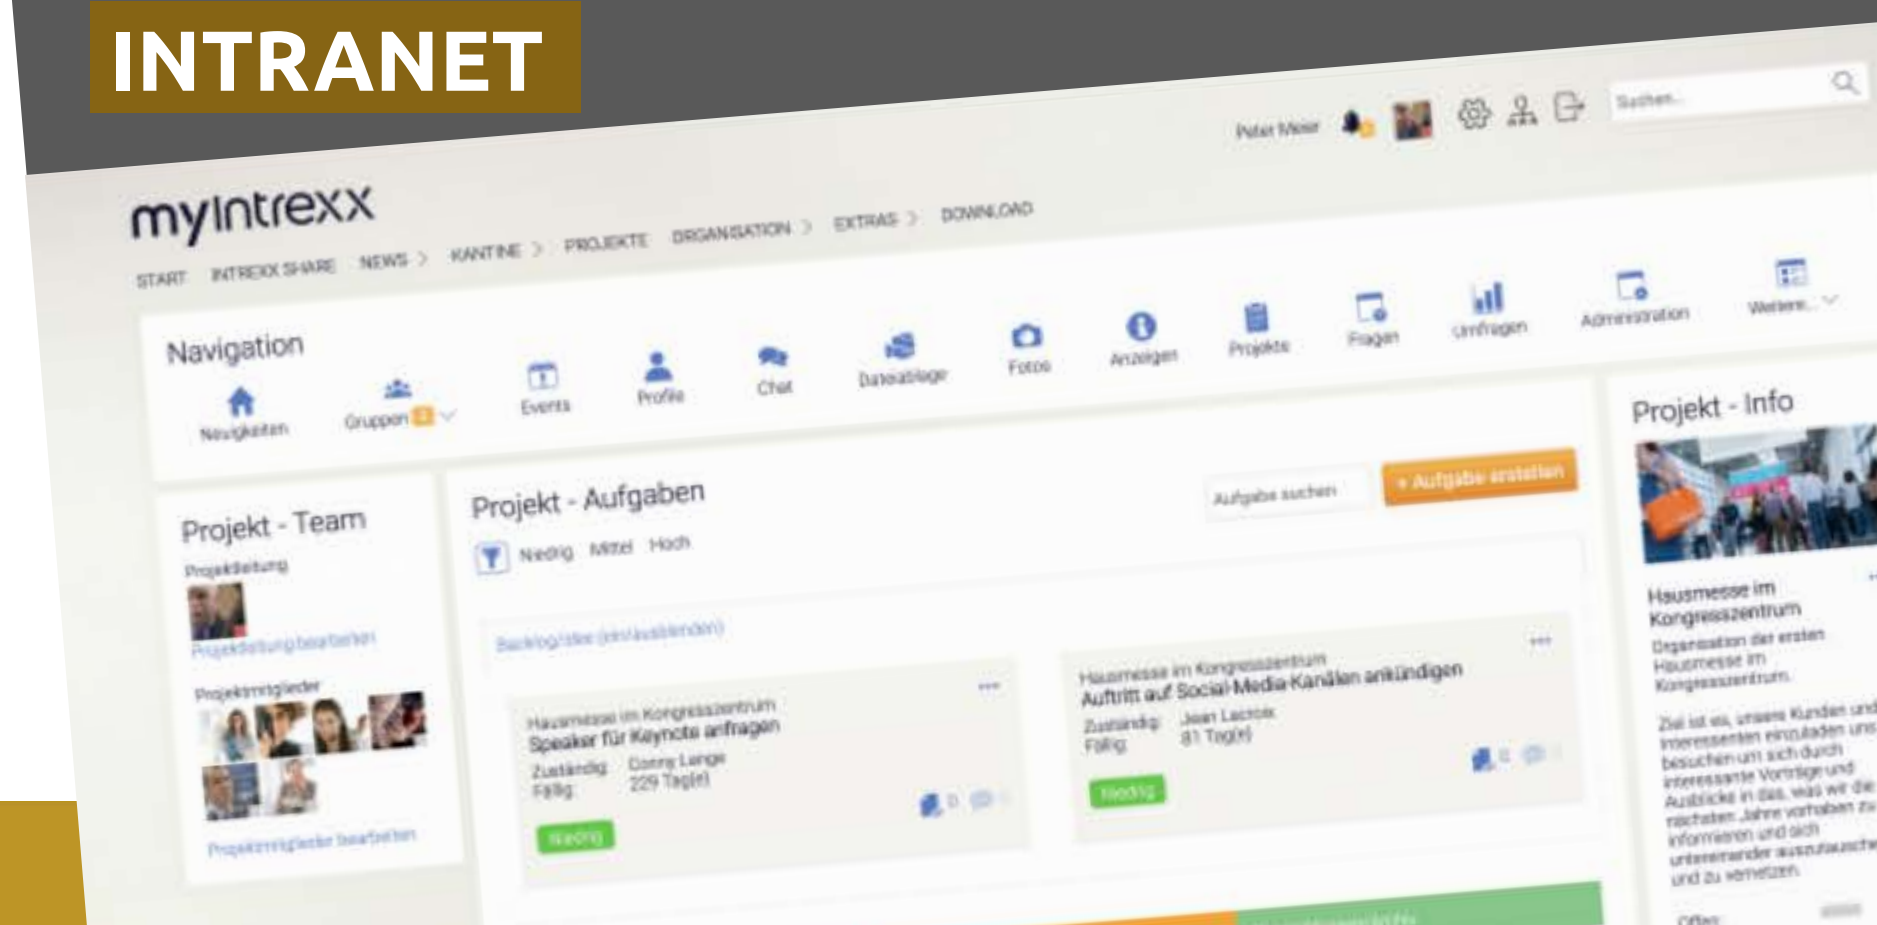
INTRANET

Peter Meier

Suchen...

myIntrexx

START INTREXX SHARE NEWS KANTINE PROJEKTE ORGANISATION EXTRAS DOWNLOAD

Navigation

Neuigkeiten Gruppen Events Profile Chat Dateiablage Fotos Anzeigen Projekte Fragen Umfragen Administration Weitere...

Projekt - Team

Projektleitung

Projektleitung bearbeiten

Projektmitglieder

Projektmitglieder bearbeiten

Projekt - Aufgaben

Aufgabe suchen

+ Aufgabe erstellen

Niedrig Mittel Hoch

Backlog/Idee (ein/ausblenden)

Hausmesse im Kongresszentrum
Speaker für Keynote anfragen
Zuständig: Conny Lange
Fällig: 229 Tag(e)
Niedrig

Hausmesse im Kongresszentrum
Auftritt auf Social-Media-Kanälen ankündigen
Zuständig: Jean Lacroix
Fällig: 81 Tag(e)
Niedrig

Projekt - Info

Hausmesse im Kongresszentrum

Organisation der ersten Hausmesse im Kongresszentrum.

Ziel ist es, unsere Kunden und Interessenten einzuladen uns besuchen um sich durch interessante Vorträge und Ausblicke in das, was wir die nächsten Jahre vorhaben zu informieren und sich untereinander auszutausch und zu vernetzen.

Offen